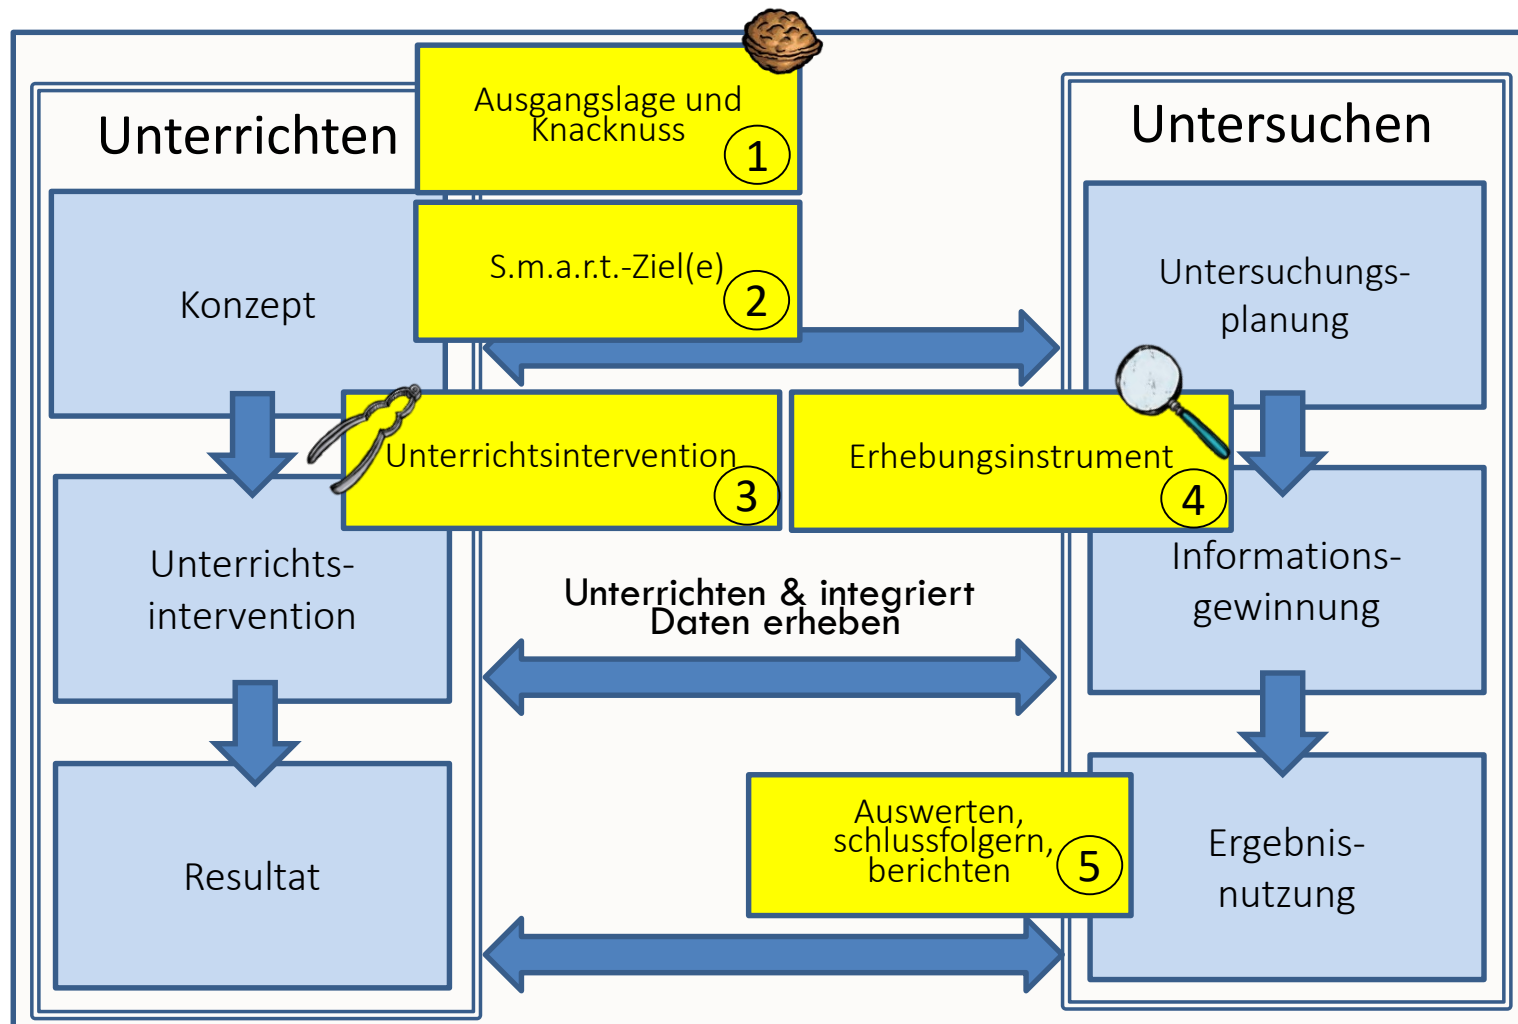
Unterrichten

Ausgangslage und Knacknuss 1

Untersuchen

S.m.a.r.t.-Ziel(e) 2

Konzept

Untersuchungs-planung

Unterrichtsintervention 3

Erhebungsinstrument 4

Unterrichts-intervention

Unterrichten & integriert Daten erheben

Informations-gewinnung

Auswerten, schlussfolgern, berichten 5

Resultat

Ergebnis-nutzung